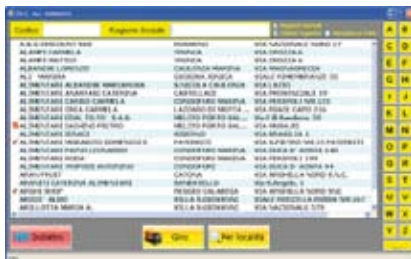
Codice | Ragione Sociale

| | | |
|---|---|---|
| A.B.G. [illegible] | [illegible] | VIA NAZIONALE NORD 17 |
| ALARIO CARMELA | TRAPANI | VIA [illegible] |
| ALANDI MATTEO | TRAPANI | VIA ORSOLA 8 |
| ALBANESE LORENZO | CALTANISSETTA | VIA PANNUNZIO 14 |
| ALD. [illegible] | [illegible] | VIALE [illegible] 22 |
| ALIMENTARI ALBANESE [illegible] | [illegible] | VIA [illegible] |
| ALIMENTARI AMATO CATERINA | CASTELLAZZO | VIA PROVINCIALE 19 |
| ALIMENTARI AMATO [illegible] | CONDOFURI MARINA | VIA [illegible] |
| ALIMENTARI CARBO CARMELA | CONDOFURI MARINA | VIA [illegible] |
| ALIMENTARI DELL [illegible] | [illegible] | VIA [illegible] |
| ALIMENTARI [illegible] | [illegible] | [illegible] |
| ALIMENTARI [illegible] | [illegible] | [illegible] |
| ALIMENTARI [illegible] | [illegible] | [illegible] |
| ALIMENTARI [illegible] | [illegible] | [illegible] |
| ALIMENTARI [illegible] | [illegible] | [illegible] |
| ALIMENTARI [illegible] | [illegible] | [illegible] |
| ALIMENTARI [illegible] | CONDOFURI MARINA | VIA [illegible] |
| ALIMENTARI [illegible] | CONDOFURI MARINA | VIA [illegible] |
| ALIMENTARI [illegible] | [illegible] | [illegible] |
| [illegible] | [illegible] | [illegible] |
| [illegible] | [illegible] | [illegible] |
| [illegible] | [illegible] | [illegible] |
| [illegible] | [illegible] | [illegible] |

A B C D E F G H I J K L M N O P Q R S T U V W X Y Z

Indietro | Giro | Per località